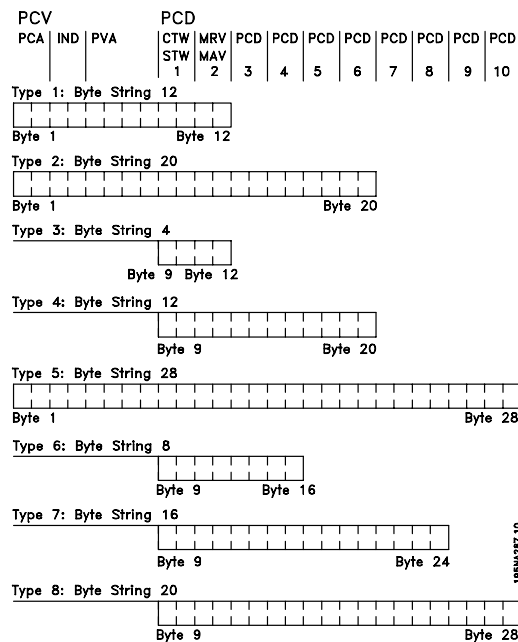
PCV

PCA | IND | PVA

PCD

CTW STW 1 | MRV MAV 2 | PCD 3 | PCD 4 | PCD 5 | PCD 6 | PCD 7 | PCD 8 | PCD 9 | PCD 10

Type 1: Byte String 12

Byte 1 Byte 12

Type 2: Byte String 20

Byte 1 Byte 20

Type 3: Byte String 4

Byte 9 Byte 12

Type 4: Byte String 12

Byte 9 Byte 20

Type 5: Byte String 28

Byte 1 Byte 28

Type 6: Byte String 8

Byte 9 Byte 16

Type 7: Byte String 16

Byte 9 Byte 24

Type 8: Byte String 20

Byte 9 Byte 28

195NA287.10